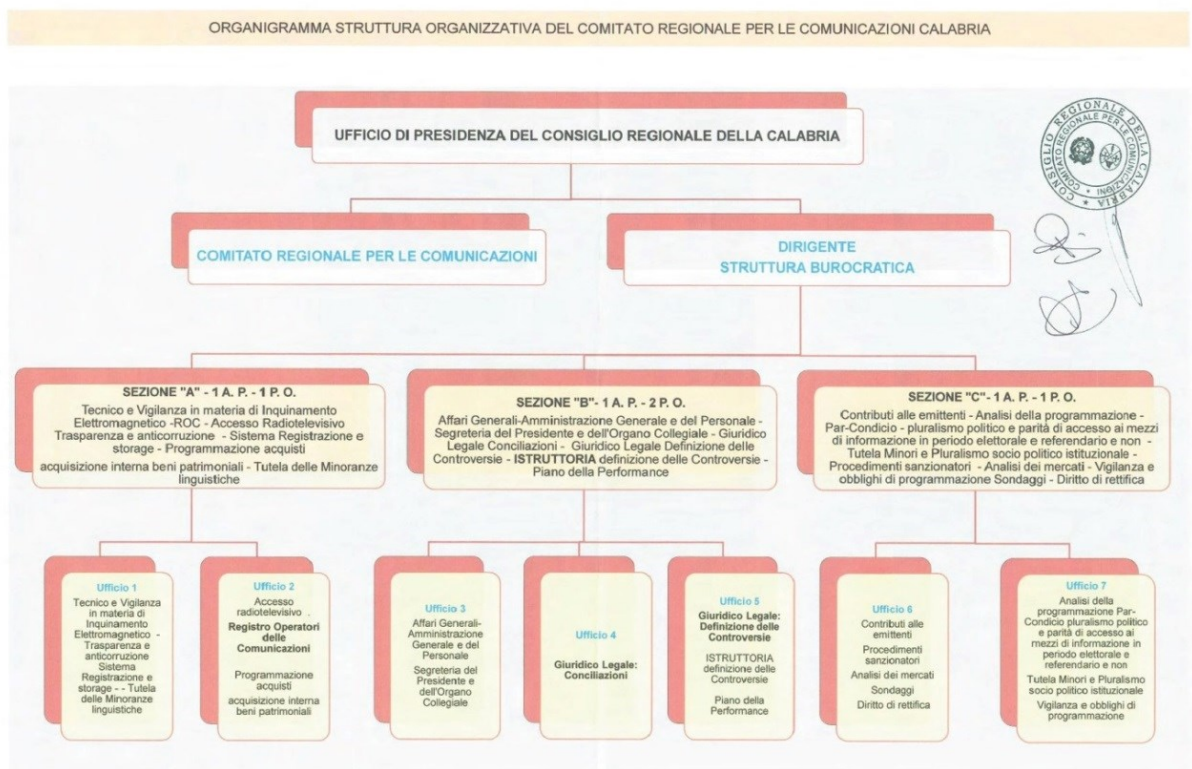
ORGANIGRAMMA STRUTTURA ORGANIZZATIVA DEL COMITATO REGIONALE PER LE COMUNICAZIONI CALABRIA

UFFICIO DI PRESIDENZA DEL CONSIGLIO REGIONALE DELLA CALABRIA

CONSIGLIO REGIONALE DELLA CALABRIA
COMITATO REGIONALE PER LE COMUNICAZIONI

COMITATO REGIONALE PER LE COMUNICAZIONI

DIRIGENTE
STRUTTURA BUROCRATICA

SEZIONE "A" - 1 A. P. - 1 P. O.
Tecnico e Vigilanza in materia di Inquinamento Elettromagnetico -ROC - Accesso Radiotelevisivo Trasparenza e anticorruzione - Sistema Registrazione e storage - Programmazione acquisti
acquisizione interna beni patrimoniali - Tutela delle Minoranze linguistiche

SEZIONE "B" - 1 A. P. - 2 P. O.
Affari Generali-Amministrazione Generale e del Personale - Segreteria del Presidente e dell'Organo Collegiale - Giuridico Legale Conciliazioni - Giuridico Legale Definizione delle Controversie - ISTRUTTORIA definizione delle Controversie - Piano della Performance

SEZIONE "C" - 1 A. P. - 1 P. O.
Contributi alle emittenti - Analisi della programmazione - Par-Condicio - pluralismo politico e parità di accesso ai mezzi di informazione in periodo elettorale e referendario e non - Tutela Minori e Pluralismo socio politico istituzionale - Procedimenti sanzionatori - Analisi dei mercati - Vigilanza e obblighi di programmazione Sondaggi - Diritto di rettifica

Ufficio 1
Tecnico e Vigilanza in materia di Inquinamento Elettromagnetico - Trasparenza e anticorruzione Sistema Registrazione e storage - - Tutela delle Minoranze linguistiche

Ufficio 2
Accesso radiotelevisivo .
Registro Operatori delle Comunicazioni
Programmazione acquisti
acquisizione interna beni patrimoniali

Ufficio 3
Affari Generali-Amministrazione Generale e del Personale
Segreteria del Presidente e dell'Organo Collegiale

Ufficio 4
Giuridico Legale: Conciliazioni

Ufficio 5
Giuridico Legale: Definizione delle Controversie
ISTRUTTORIA definizione delle Controversie
Piano della Performance

Ufficio 6
Contributi alle emittenti
Procedimenti sanzionatori
Analisi dei mercati
Sondaggi
Diritto di rettifica

Ufficio 7
Analisi della programmazione Par-Condicio pluralismo politico e parità di accesso ai mezzi di informazione in periodo elettorale e referendario e non
Tutela Minori e Pluralismo socio politico istituzionale
Vigilanza e obblighi di programmazione